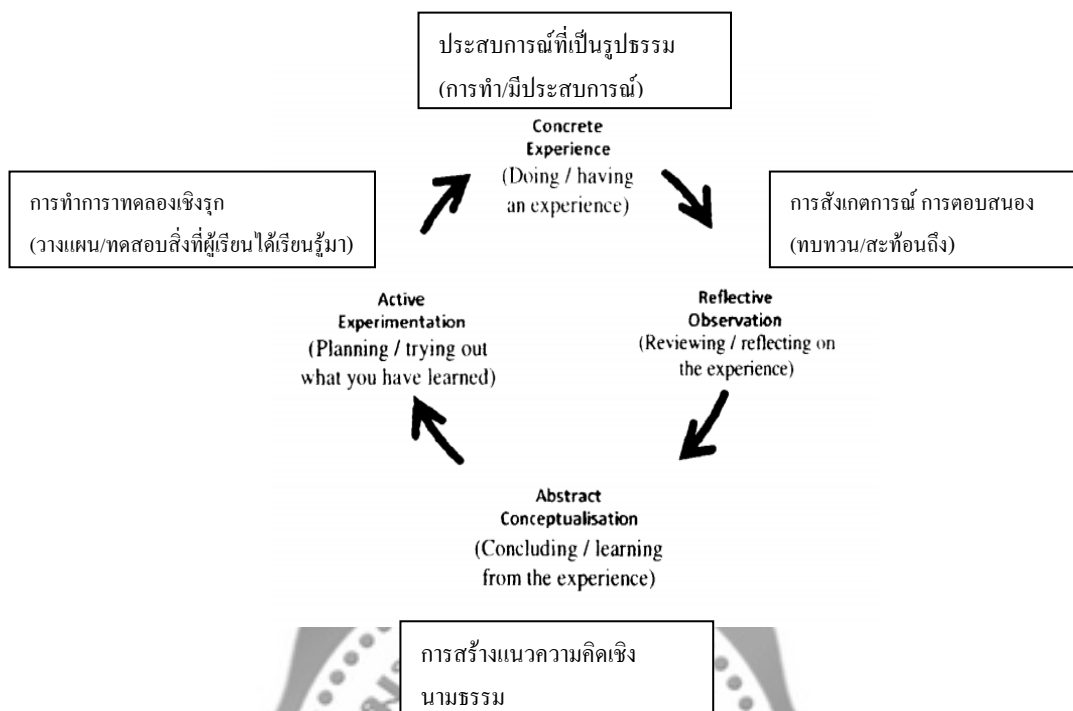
ประสบการณ์ที่เป็นรูปธรรม
(การทำ/มีประสบการณ์)

Concrete Experience
(Doing / having an experience)

การทำการาทดลองเชิงรุก
(วางแผน/ทดสอบสิ่งที่ผู้เรียนได้เรียนรู้มา)

การสังเกตการณ์ การตอบสนอง
(ทบทวน/สะท้อนถึง)

Active Experimentation
(Planning / trying out what you have learned)

Reflective Observation
(Reviewing / reflecting on the experience)

Abstract Conceptualisation
(Concluding / learning from the experience)

การสร้างแนวความคิดเชิงนามธรรม